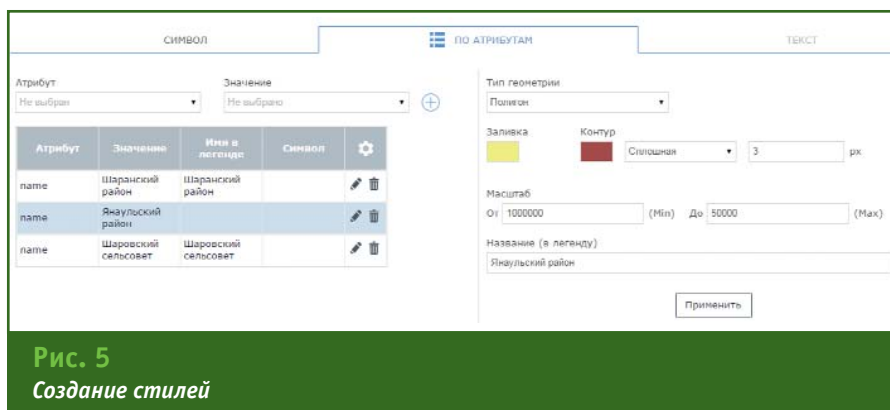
СИМВОЛ

ПО АТРИБУТАМ

ТЕКСТ

Атрибут
Не выбран

Значение
Не выбрано

| Атрибут | Значение | Имя в легенде | Символ | |
|---|---|---|---|---|
| name | Шаранский район | Шаранский район | | |
| name | Янаульский район | | | |
| name | Шаровский сельсовет | Шаровский сельсовет | | |

Тип геометрии
Полигон

Заливка

Контур

Сплошная

3

px

Масштаб

От 1000000

(Min)

До 50000

(Max)

Название (в легенду)

Янаульский район

Применить

Рис. 5

Создание стилей